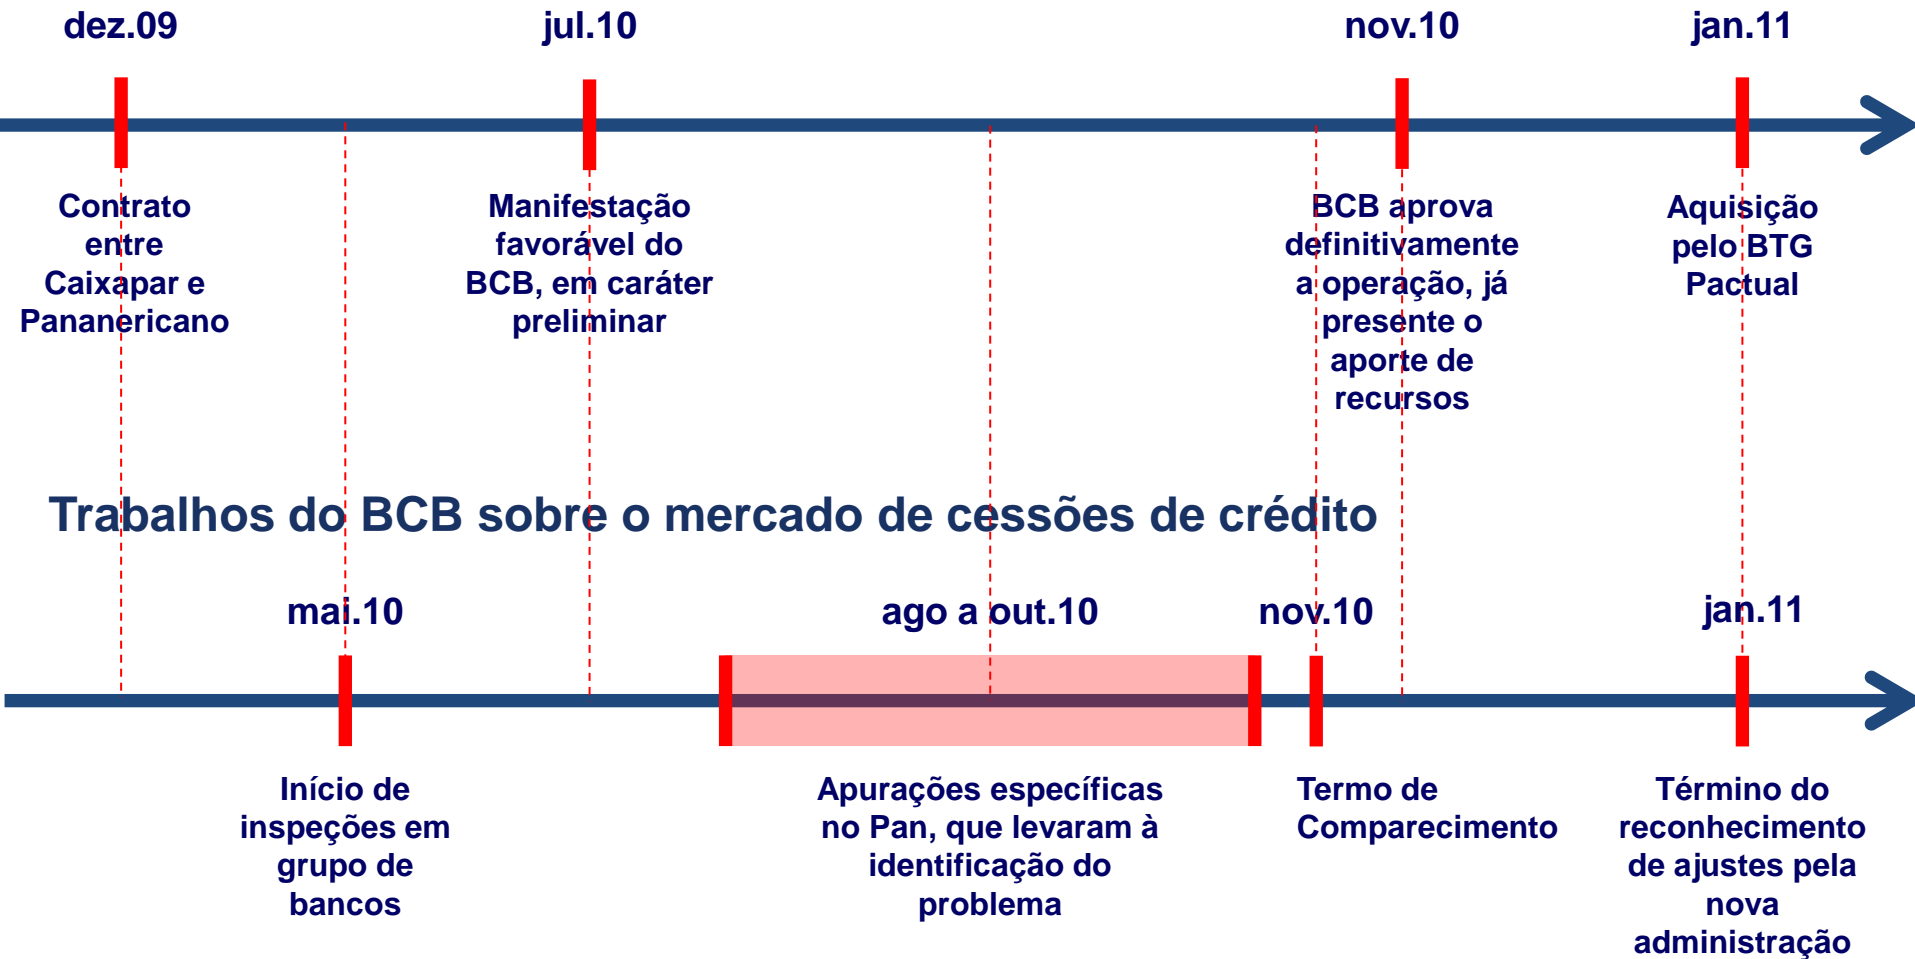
dez.09

jul.10

nov.10

jan.11

Contrato entre Caixapar e Pananericano

Manifestação favorável do BCB, em caráter preliminar

BCB aprova definitivamente a operação, já presente o aporte de recursos

Aquisição pelo BTG Pactual

Trabalhos do BCB sobre o mercado de cessões de crédito

mai.10

ago a out.10

nov.10

jan.11

Início de inspeções em grupo de bancos

Apurações específicas no Pan, que levaram à identificação do problema

Termo de Comparecimento

Término do reconhecimento de ajustes pela nova administração